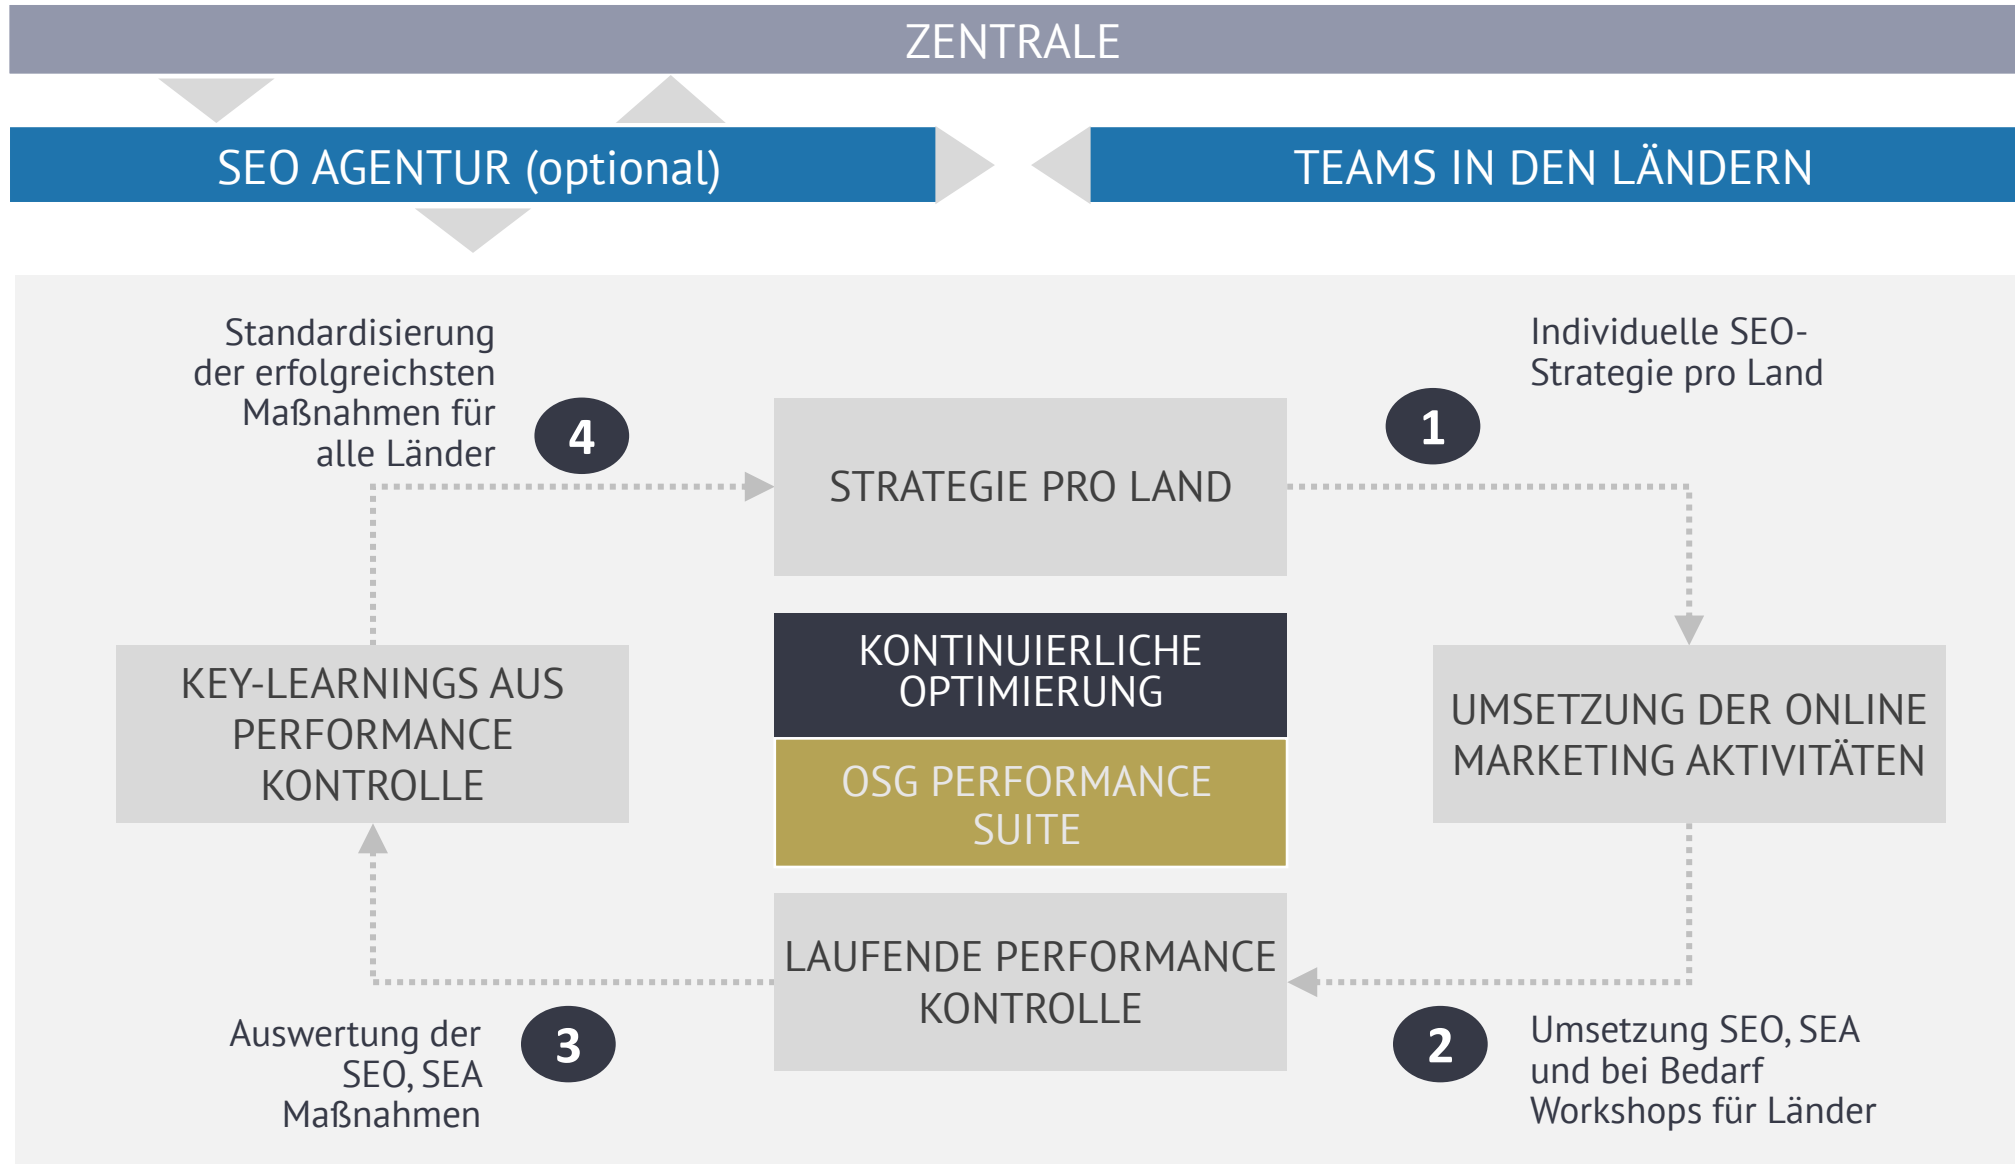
ZENTRALE

SEO AGENTUR (optional)

TEAMS IN DEN LÄNDERN

Standardisierung der erfolgreichsten Maßnahmen für alle Länder

4

STRATEGIE PRO LAND

1

Individuelle SEO-Strategie pro Land

KEY-LEARNINGS AUS PERFORMANCE KONTROLLE

KONTINUIERLICHE OPTIMIERUNG

OSG PERFORMANCE SUITE

UMSETZUNG DER ONLINE MARKETING AKTIVITÄTEN

LAUFENDE PERFORMANCE KONTROLLE

Auswertung der SEO, SEA Maßnahmen

3

2

Umsetzung SEO, SEA und bei Bedarf Workshops für Länder